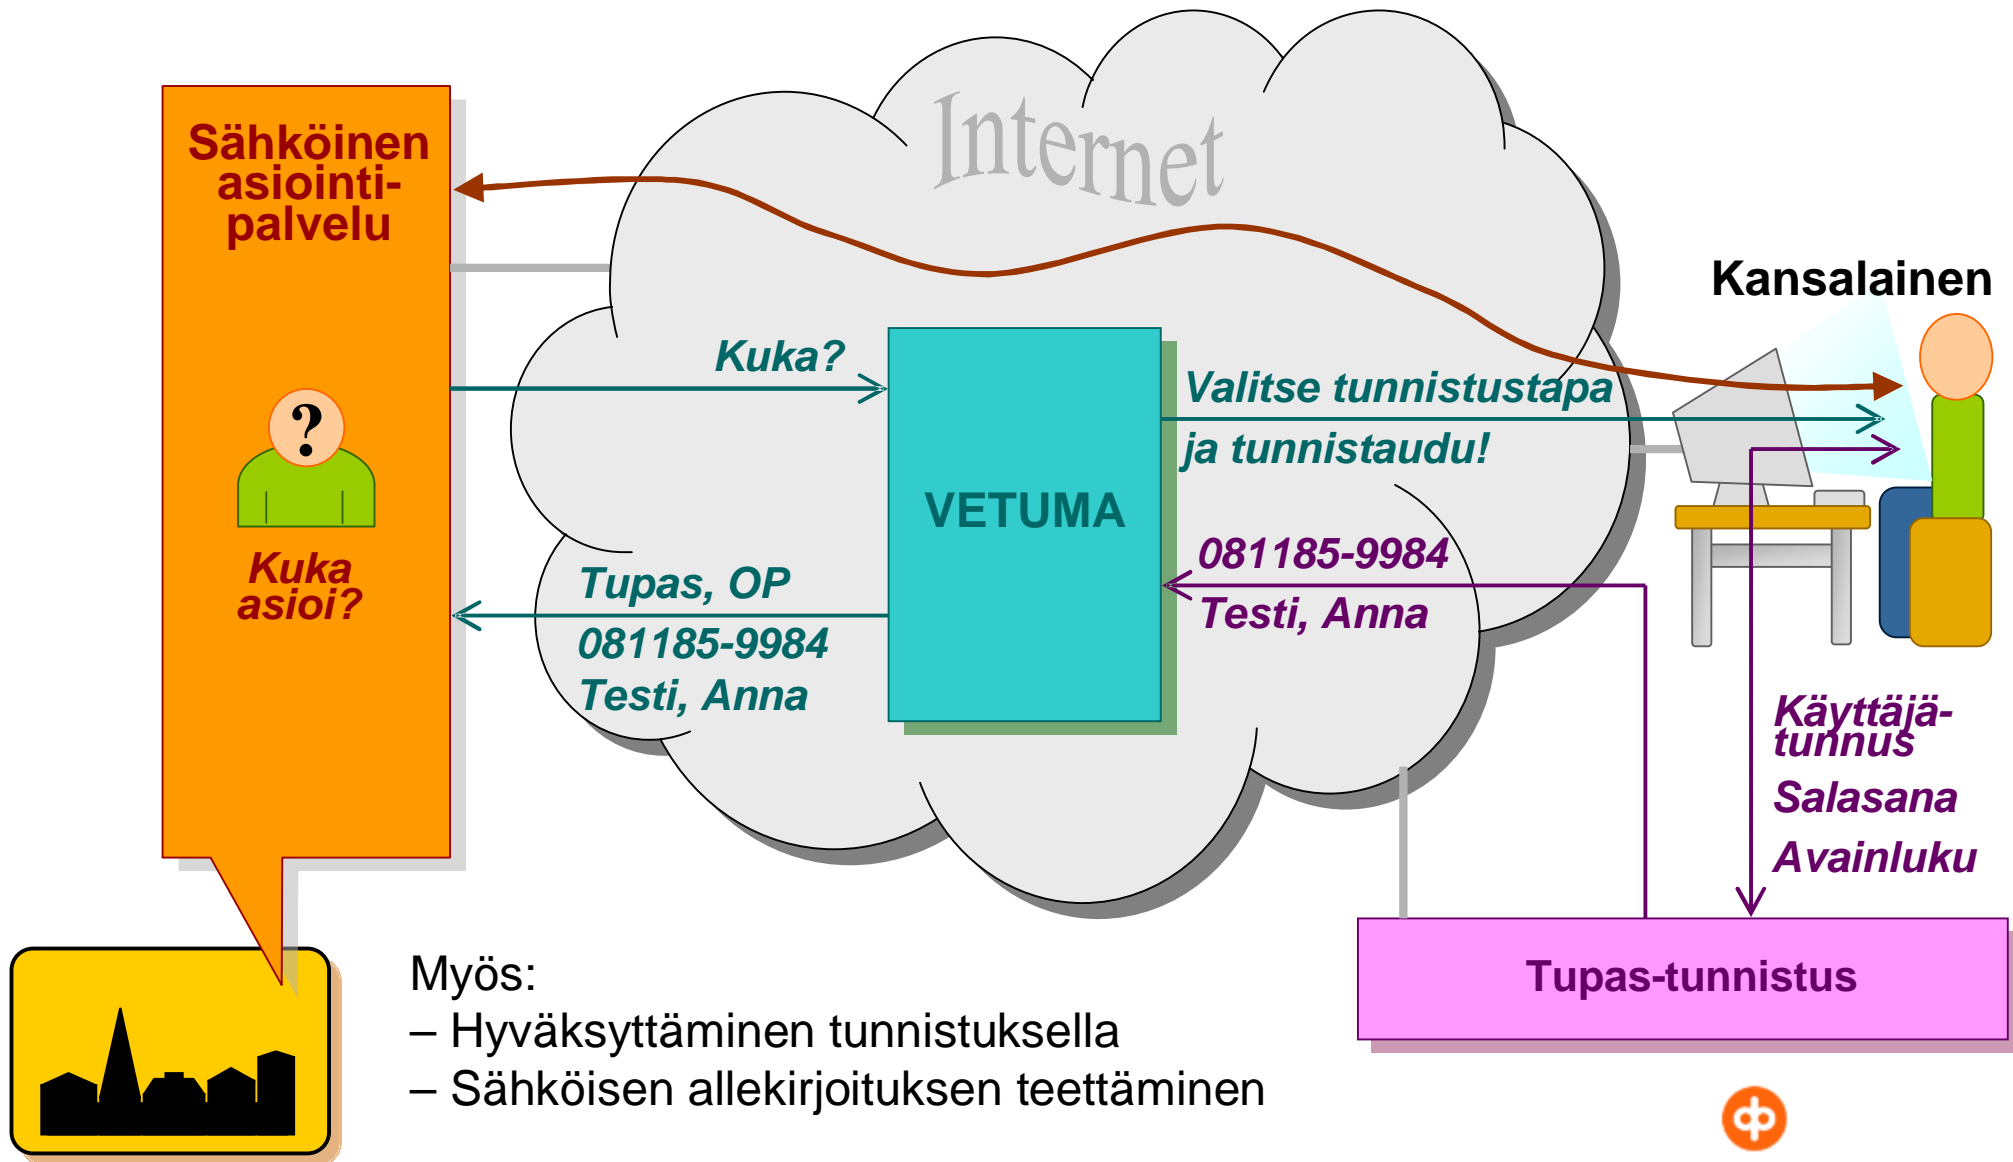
Sähköinen asiointipalvelu

?

Kuka asioi?

Internet

Kuka?

VETUMA

Tupas, OP
081185-9984
Testi, Anna

Valitse tunnistustapa ja tunnistaudu!

081185-9984
Testi, Anna

Kansalainen

Käyttäjätunnus
Salasana
Avainluku

Tupas-tunnistus

Myös:
– Hyväksyttäminen tunnistuksella
– Sähköisen allekirjoituksen teettäminen